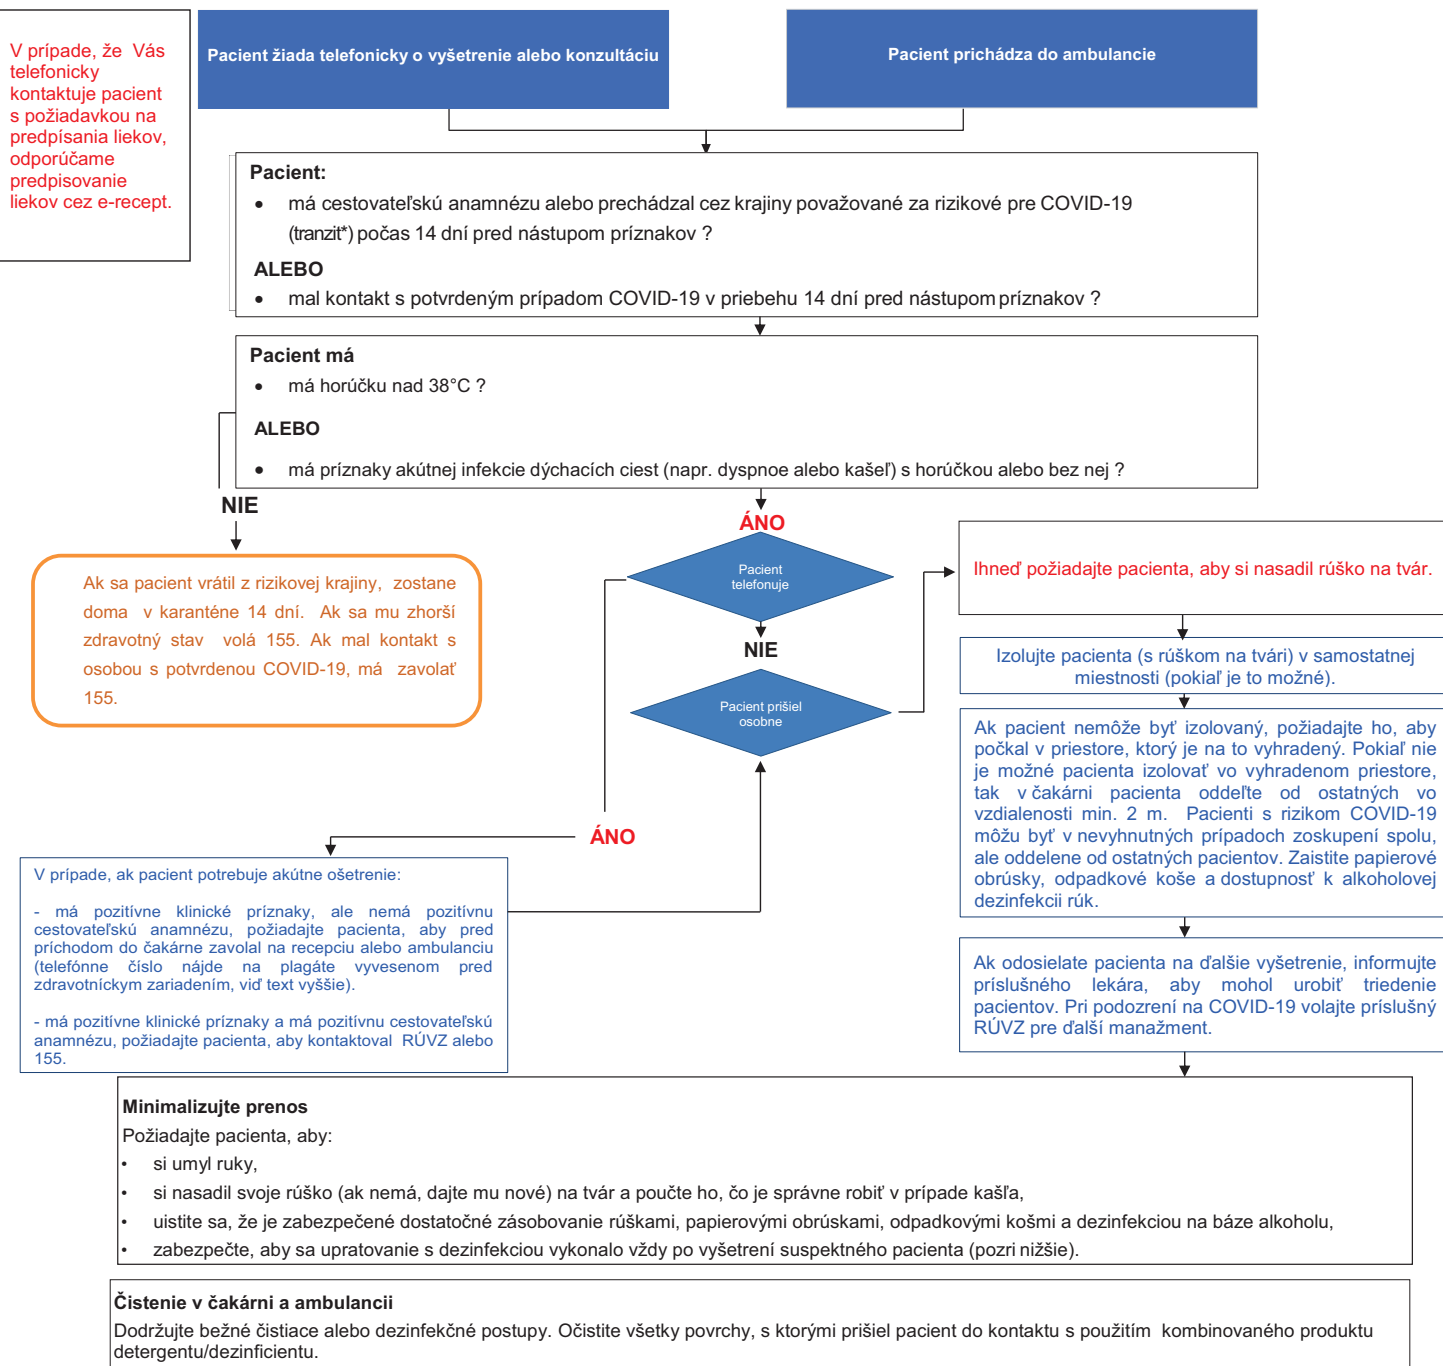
V prípade, že Vás telefonicky kontaktuje pacient s požiadavkou na predpísania liekov, odporúčame predpisovanie liekov cez e-recept.

Pacient žiada telefonicky o vyšetrenie alebo konzultáciu

Pacient prichádza do ambulancie

Pacient:
• má cestovateľskú anamnézu alebo prechádzal cez krajiny považované za rizikové pre COVID-19 (tranzit*) počas 14 dní pred nástupom príznakov ?
ALEBO
• mal kontakt s potvrdeným prípadom COVID-19 v priebehu 14 dní pred nástupom príznakov ?

Pacient má
• má horúčku nad 38°C ?
ALEBO
• má príznaky akútnej infekcie dýchacích ciest (napr. dyspnoe alebo kašeľ) s horúčkou alebo bez nej ?

NIE

Ak sa pacient vrátil z rizikovej krajiny, zostane doma v karanténe 14 dní. Ak sa mu zhorší zdravotný stav volá 155. Ak mal kontakt s osobou s potvrdenou COVID-19, má zavolať 155.

ÁNO

Pacient telefonuje

NIE

Pacient prišiel osobne

ÁNO

Ihneď požiadajte pacienta, aby si nasadil rúško na tvár.

Izolujte pacienta (s rúškom na tvári) v samostatnej miestnosti (pokiaľ je to možné).

Ak pacient nemôže byť izolovaný, požiadajte ho, aby počkal v priestore, ktorý je na to vyhradený. Pokiaľ nie je možné pacienta izolovať vo vyhradenom priestore, tak v čakárni pacienta oddeľte od ostatných vo vzdialenosti min. 2 m. Pacienti s rizikom COVID-19 môžu byť v nevyhnutných prípadoch zoskupení spolu, ale oddelene od ostatných pacientov. Zaistite papierové obrúsky, odpadkové koše a dostupnosť k alkoholovej dezinfekcii rúk.

V prípade, ak pacient potrebuje akútne ošetrenie:

- má pozitívne klinické príznaky, ale nemá pozitívnu cestovateľskú anamnézu, požiadajte pacienta, aby pred príchodom do čakárne zavolal na recepciu alebo ambulanciu (telefónne číslo nájde na plagáte vyvesenom pred zdravotníckym zariadením, viď text vyššie).

- má pozitívne klinické príznaky a má pozitívnu cestovateľskú anamnézu, požiadajte pacienta, aby kontaktoval RÚVZ alebo 155.

Ak odosielate pacienta na ďalšie vyšetrenie, informujte príslušného lekára, aby mohol urobiť triedenie pacientov. Pri podozrení na COVID-19 volajte príslušný RÚVZ pre ďalší manažment.

Minimalizujte prenos
Požiadajte pacienta, aby:
• si umyl ruky,
• si nasadil svoje rúško (ak nemá, dajte mu nové) na tvár a poučte ho, čo je správne robiť v prípade kašľa,
• uistite sa, že je zabezpečené dostatočné zásobovanie rúškami, papierovými obrúskami, odpadkovými košmi a dezinfekciou na báze alkoholu,
• zabezpečte, aby sa upratovanie s dezinfekciou vykonalo vždy po vyšetrení suspektného pacienta (pozri nižšie).

Čistenie v čakárni a ambulancii
Dodržujte bežné čistiace alebo dezinfekčné postupy. Očistite všetky povrchy, s ktorými prišiel pacient do kontaktu s použitím kombinovaného produktu detergentu/dezinficientu.